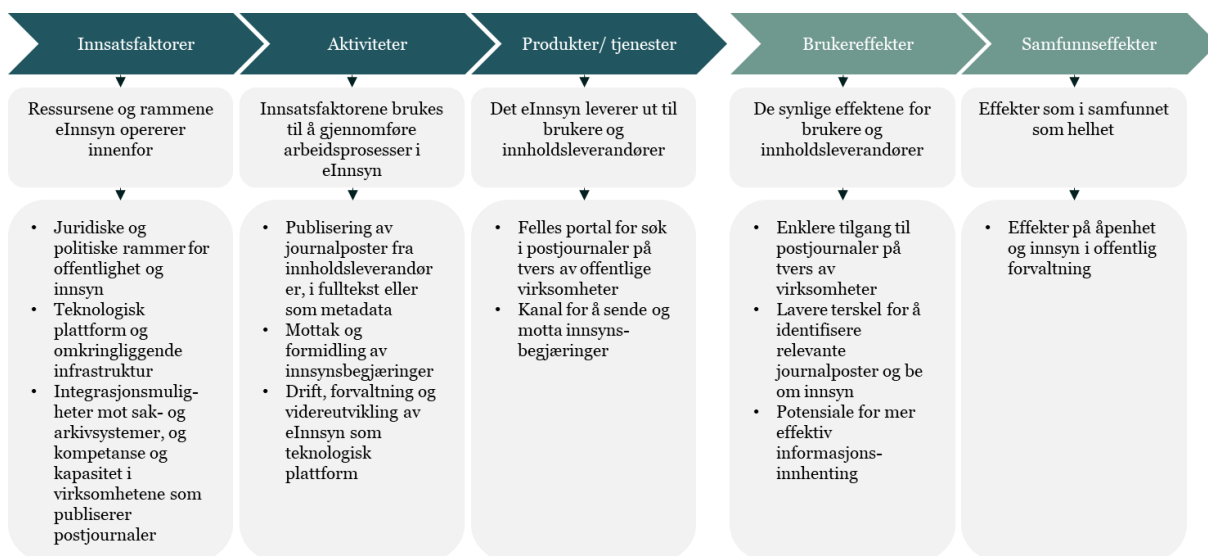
Innsatsfaktorer

Ressursene og rammene eInnsyn opererer innenfor

- Juridiske og politiske rammer for offentlighet og innsyn
- Teknologisk plattform og omkringliggende infrastruktur
- Integrasjonsmuligheter mot sak- og arkivsystemer, og kompetanse og kapasitet i virksomhetene som publiserer postjournaler

Aktiviteter

Innsatsfaktorene brukes til å gjennomføre arbeidsprosesser i eInnsyn

- Publisering av journalposter fra innholdsleverandører, i fulltekst eller som metadata
- Mottak og formidling av innsynsbegjæringer
- Drift, forvaltning og videreutvikling av eInnsyn som teknologisk plattform

Produkter/ tjenester

Det eInnsyn leverer ut til brukere og innholdsleverandører

- Felles portal for søk i postjournaler på tvers av offentlige virksomheter
- Kanal for å sende og motta innsyns-begjæringer

Brukereffekter

De synlige effektene for brukere og innholdsleverandører

- Enklere tilgang til postjournaler på tvers av virksomheter
- Lavere terskel for å identifisere relevante journalposter og be om innsyn
- Potensiale for mer effektiv informasjons-innhenting

Samfunnseffekter

Effekter som i samfunnet som helhet

- Effekter på åpenhet og innsyn i offentlig forvaltning